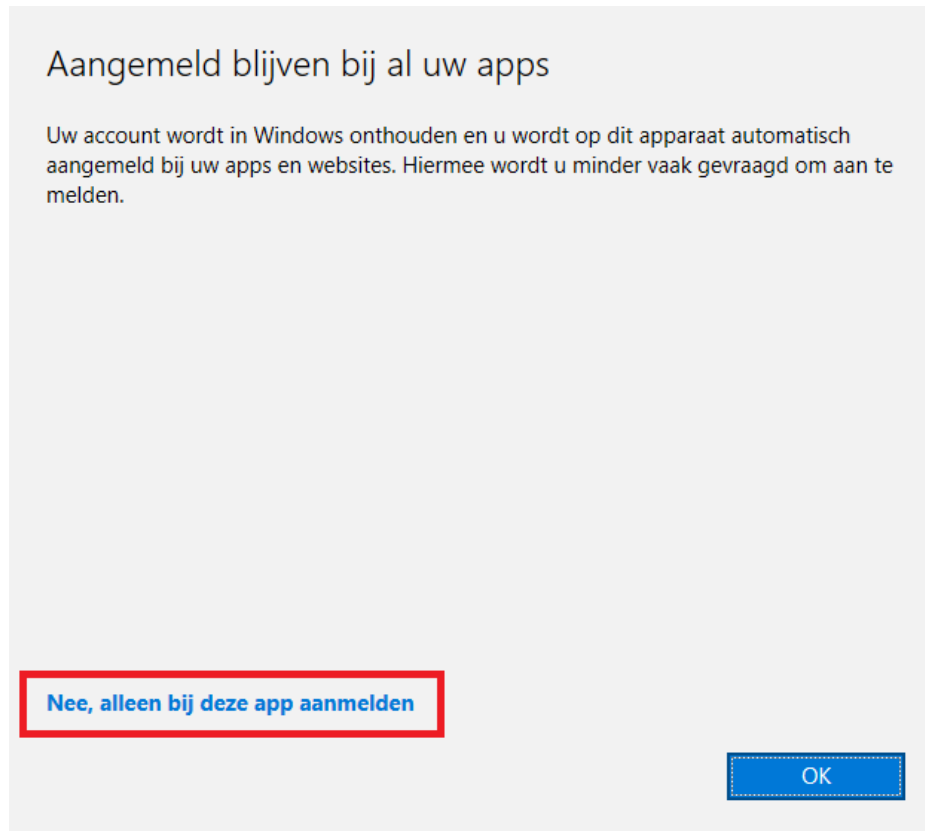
Aangemeld blijven bij al uw apps

Uw account wordt in Windows onthouden en u wordt op dit apparaat automatisch aangemeld bij uw apps en websites. Hiermee wordt u minder vaak gevraagd om aan te melden.

Nee, alleen bij deze app aanmelden

OK